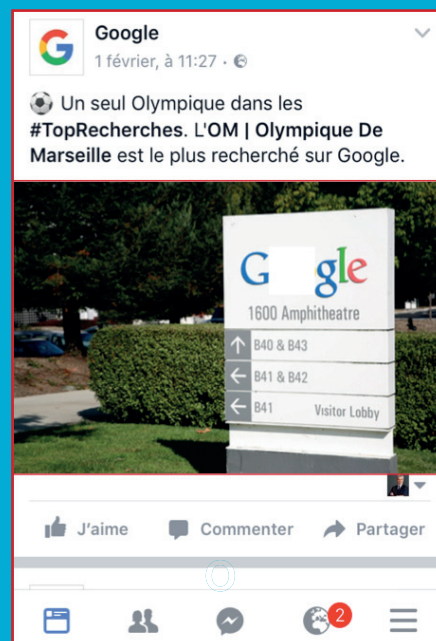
Google
1 février, à 11:27 ·

⚽ Un seul Olympique dans les #TopRecherches. L'OM | Olympique De Marseille est le plus recherché sur Google.

G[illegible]gle
1600 Amphitheatre
B40 & B43
B41 & B42
B41 Visitor Lobby

J'aime Commenter Partager

2